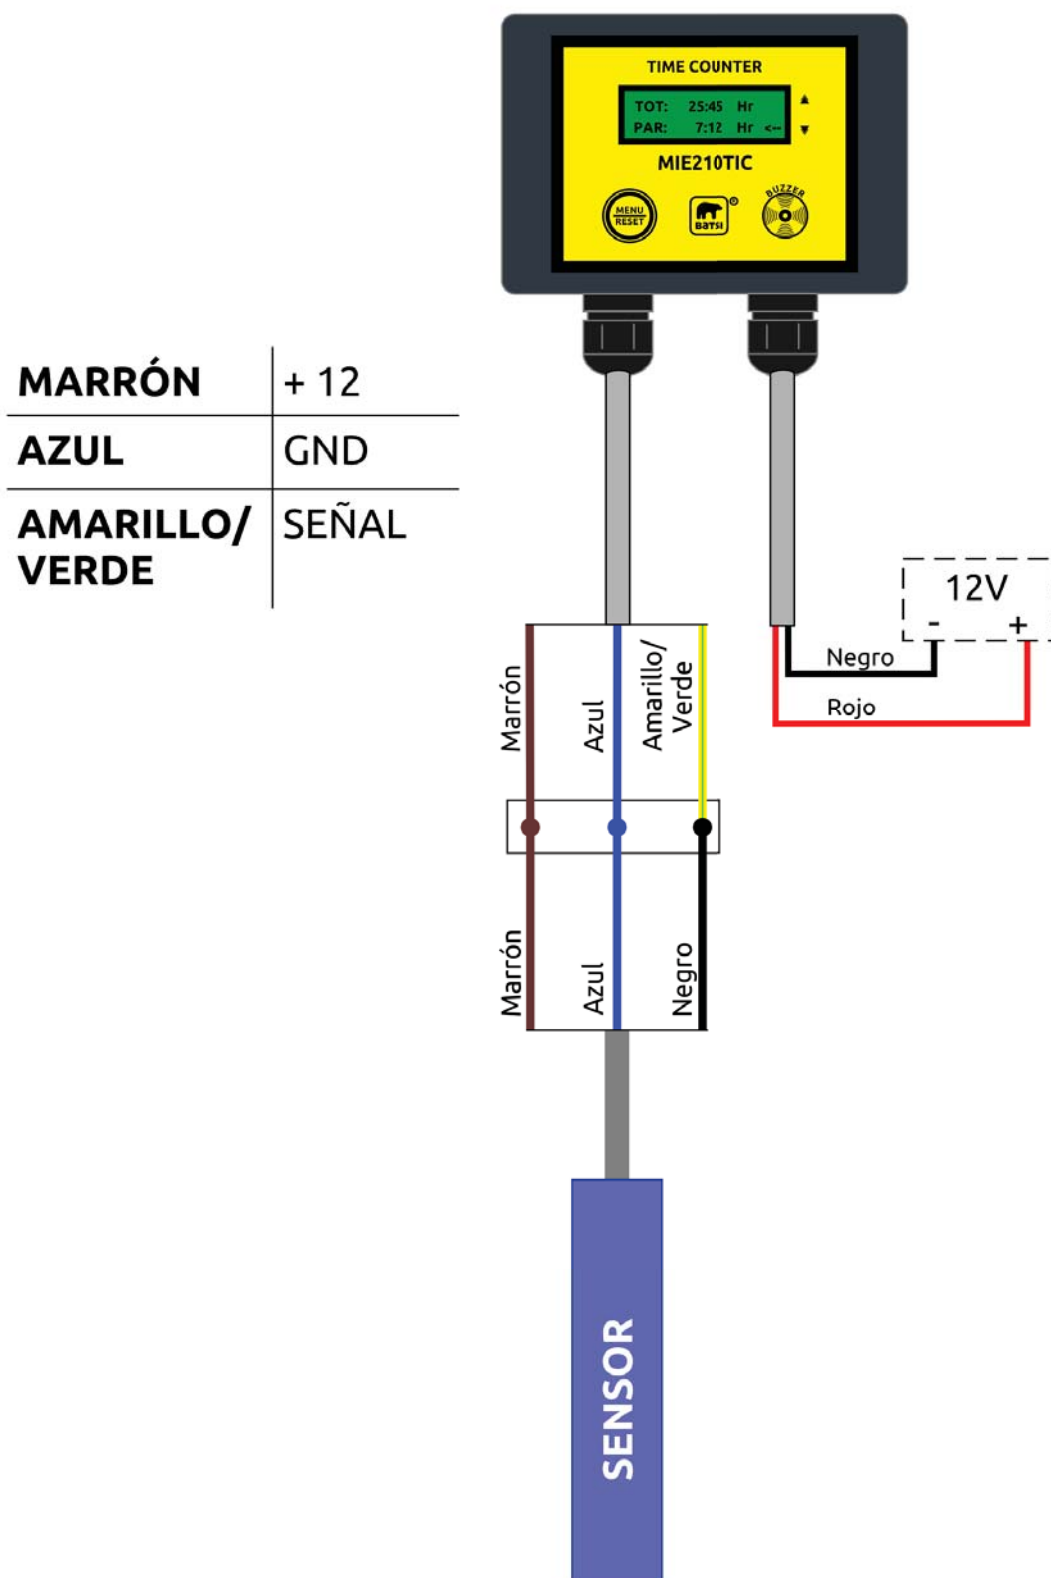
TIME COUNTER

TOT: 25:45 Hr
PAR: 7:12 Hr <--

MIE210TIC

MENU RESET

BATSI

BUZZER

| MARRÓN | + 12 |
|---|---|
| AZUL | GND |
| AMARILLO/ VERDE | SEÑAL |

12V

- +

Negro

Rojo

Marrón

Azul

Amarillo/ Verde

Marrón

Azul

Negro

SENSOR